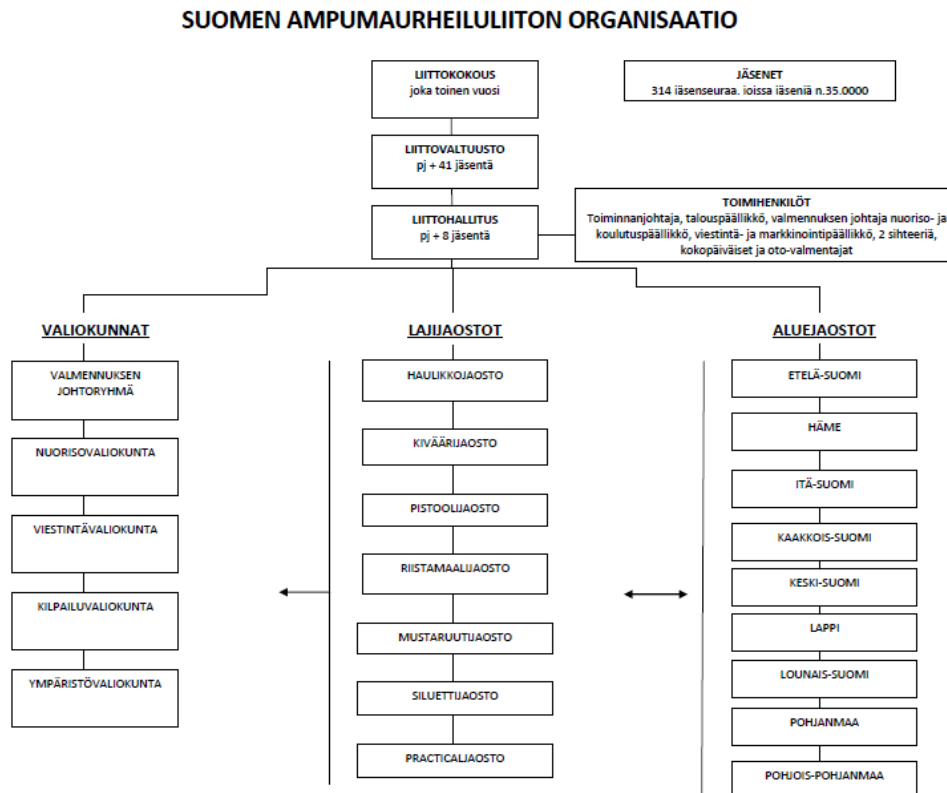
SUOMEN AMPUMAURHEILULIITON ORGANISAATIO

LIITTOKOKOUS
joka toinen vuosi

JÄSENET
314 jäsenseuraa. joissa jäseniä n.35.0000

LIITTOVALTUUSTO
pj + 41 jäsentä

TOIMIHENKILÖT
Toiminnanjohtaja, talouspäällikkö, valmennuksen johtaja nuoriso- ja koulutuspäällikkö, viestintä- ja markkinointipäällikkö, 2 sihteeriä, kokopäiväiset ja oto-valmentajat

LIITTOHALLITUS
pj + 8 jäsentä

VALIOKUNNAT

VALMENNUKSEN JOHTORYHMÄ

NUORISOVALIOKUNTA

VIESTINTÄVALIOKUNTA

KILPAILUVALIOKUNTA

YMPÄRISTÖVALIOKUNTA

LAJIJAOSTOT

HAULIKKOJAOSTO

KIVÄÄRIJAOSTO

PISTOOLIJAOSTO

RIISTAMAALIJAOSTO

MUSTARUUTIJAOSTO

SILUETTIJAOSTO

PRACTICALJAOSTO

ALUEJAOSTOT

ETELÄ-SUOMI

HÄME

ITÄ-SUOMI

KAAKKOIS-SUOMI

KESKI-SUOMI

LAPPI

LOUNAIS-SUOMI

POHJANMAA

POHJOIS-POHJANMAA